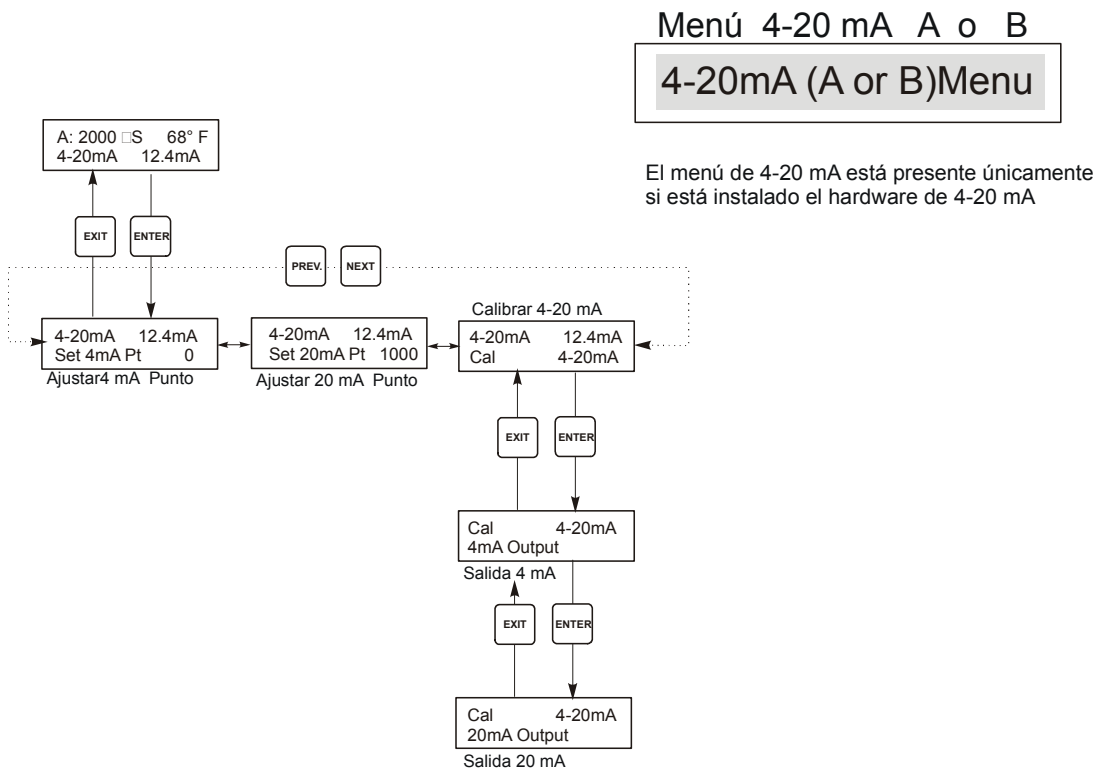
Menú 4-20 mA A o B

4-20mA (A or B)Menu

El menú de 4-20 mA está presente únicamente si está instalado el hardware de 4-20 mA

A: 2000 □S 68° F
4-20mA 12.4mA

EXIT

ENTER

PREV.

NEXT

4-20mA 12.4mA
Set 4mA Pt 0

Ajustar4 mA Punto

4-20mA 12.4mA
Set 20mA Pt 1000

Ajustar 20 mA Punto

Calibrar 4-20 mA

4-20mA 12.4mA
Cal 4-20mA

EXIT

ENTER

Cal 4-20mA
4mA Output

Salida 4 mA

EXIT

ENTER

Cal 4-20mA
20mA Output

Salida 20 mA